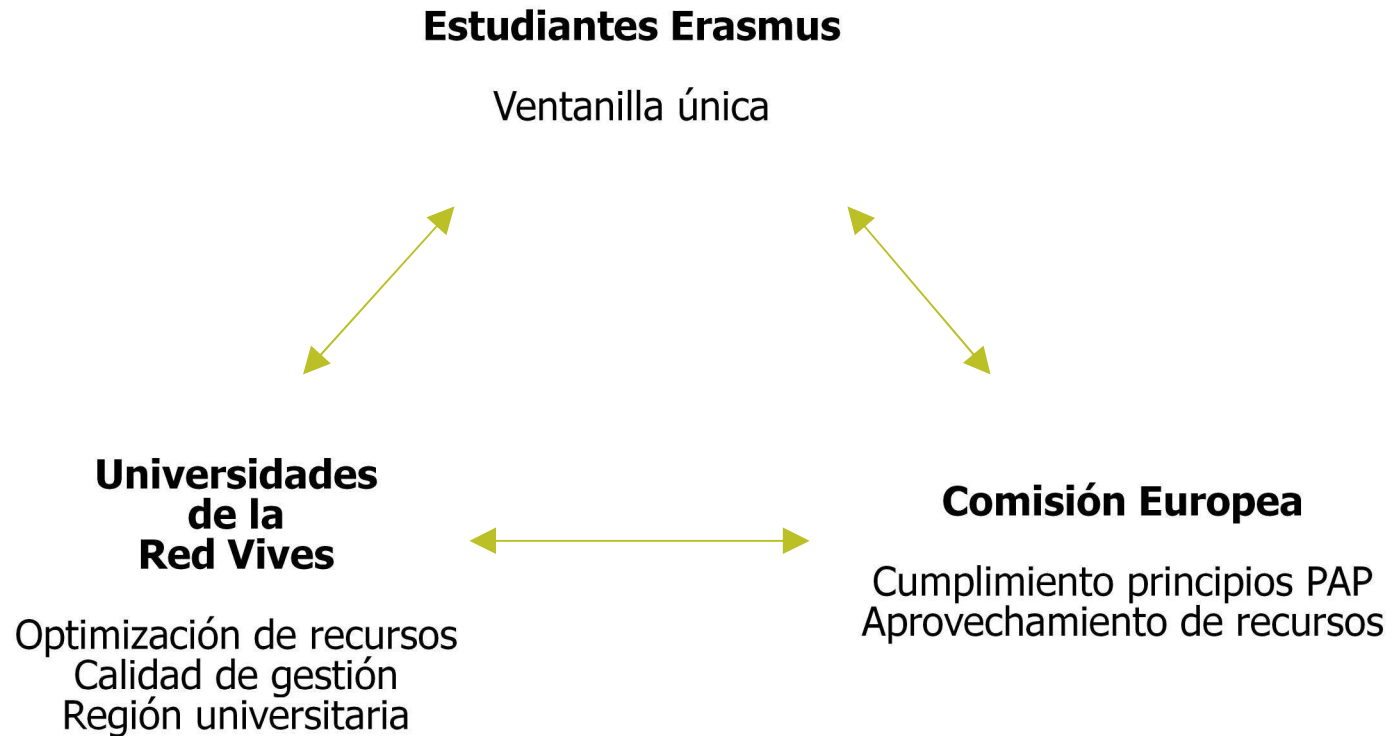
Estudiantes Erasmus

Ventanilla única

Universidades de la Red Vives

Optimización de recursos
Calidad de gestión
Región universitaria

Comisión Europea

Cumplimiento principios PAP
Aprovechamiento de recursos